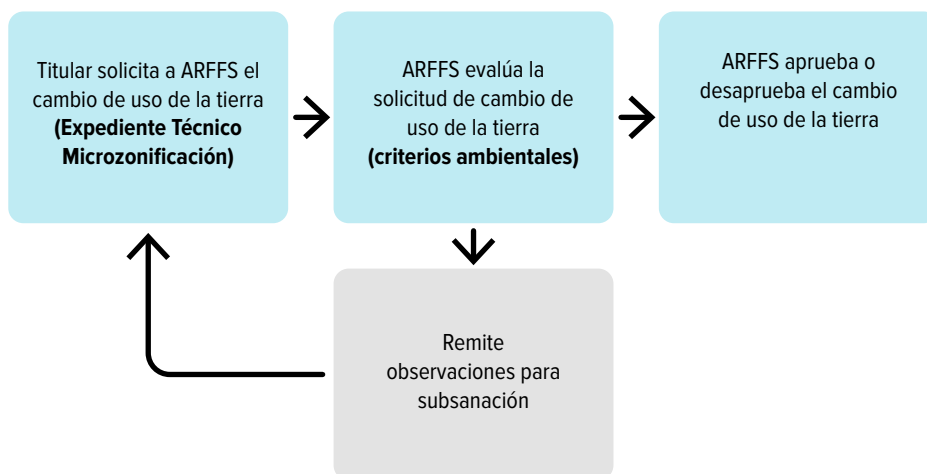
Titular solicita a ARFFS el cambio de uso de la tierra **(Expediente Técnico Microzonificación)**

ARFFS evalúa la solicitud de cambio de uso de la tierra **(criterios ambientales)**

ARFFS aprueba o desaprueba el cambio de uso de la tierra

Remite observaciones para subsanación